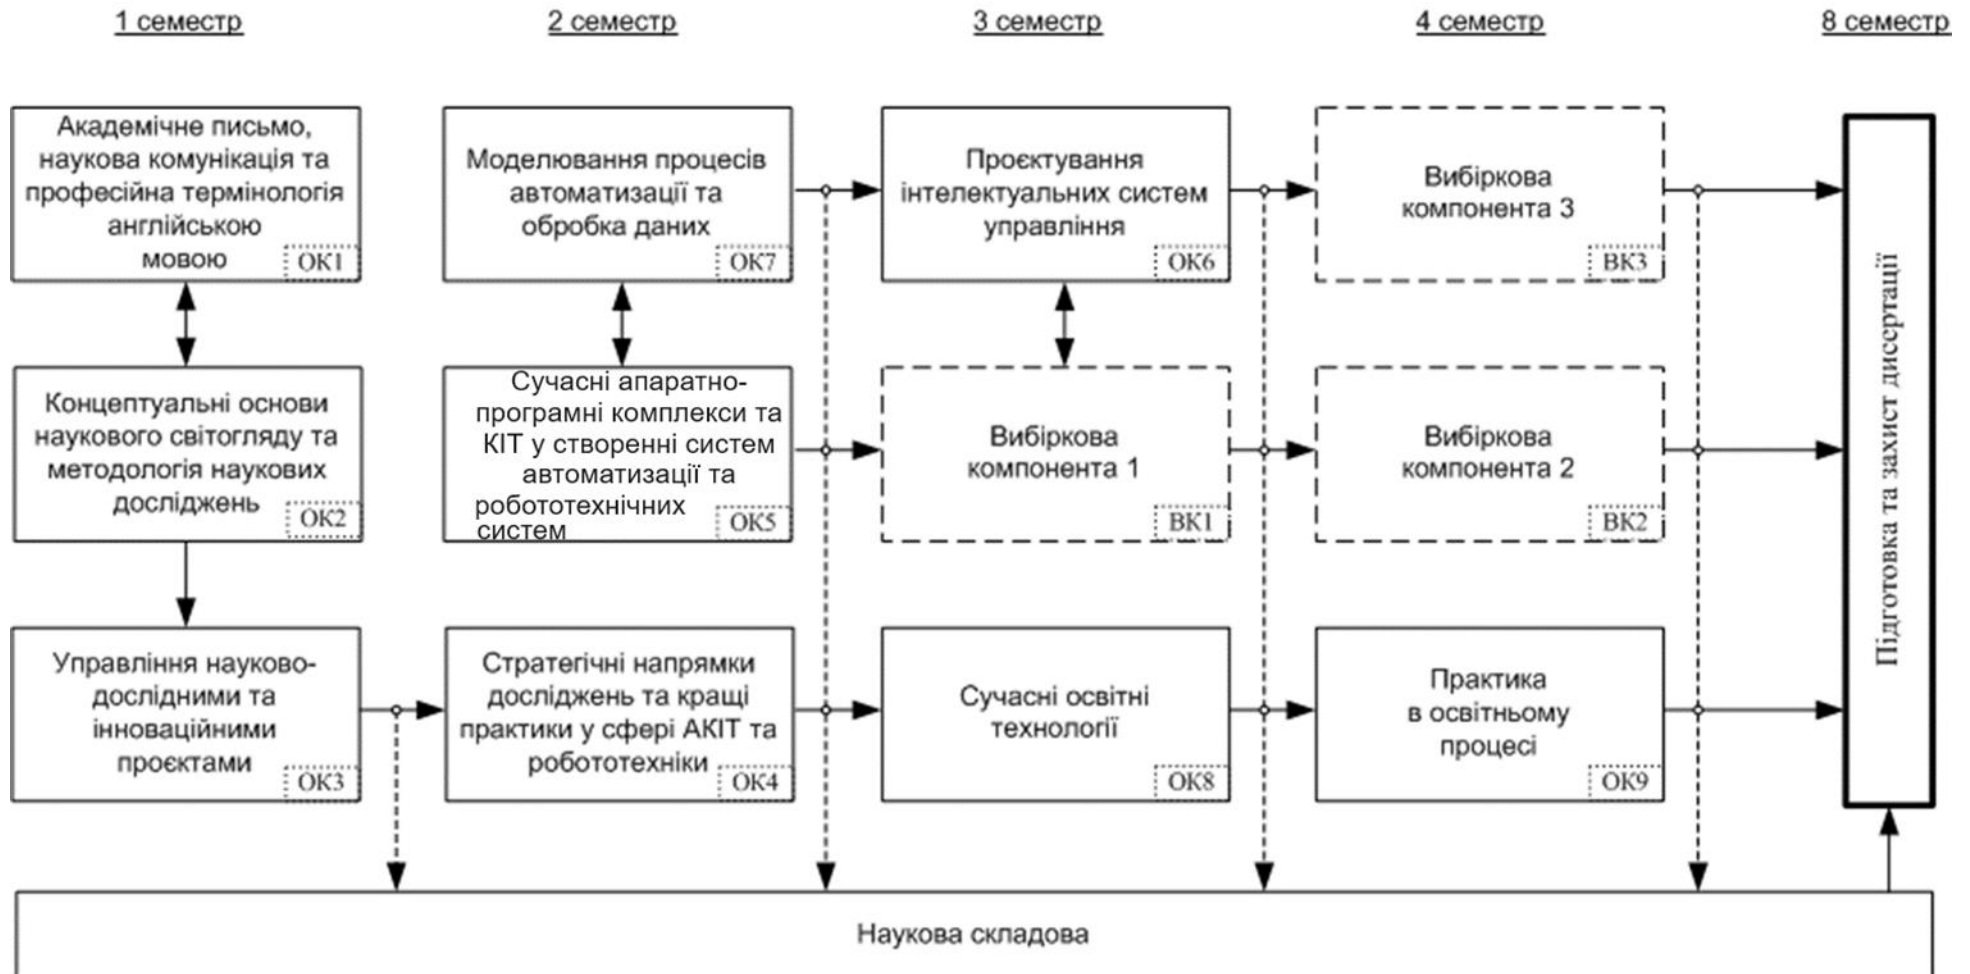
1 семестр

2 семестр

3 семестр

4 семестр

8 семестр

Академічне письмо, наукова комунікація та професійна термінологія англійською мовою
ОК1

Моделювання процесів автоматизації та обробка даних
ОК7

Проєктування інтелектуальних систем управління
ОК6

Вибіркова компонента 3
ВК3

Концептуальні основи наукового світогляду та методологія наукових досліджень
ОК2

Сучасні апаратно-програмні комплекси та КІТ у створенні систем автоматизації та робототехнічних систем
ОК5

Вибіркова компонента 1
ВК1

Вибіркова компонента 2
ВК2

Управління науково-дослідними та інноваційними проєктами
ОК3

Стратегічні напрямки досліджень та кращі практики у сфері АКІТ та робототехніки
ОК4

Сучасні освітні технології
ОК8

Практика в освітньому процесі
ОК9

Підготовка та захист дисертації

Наукова складова